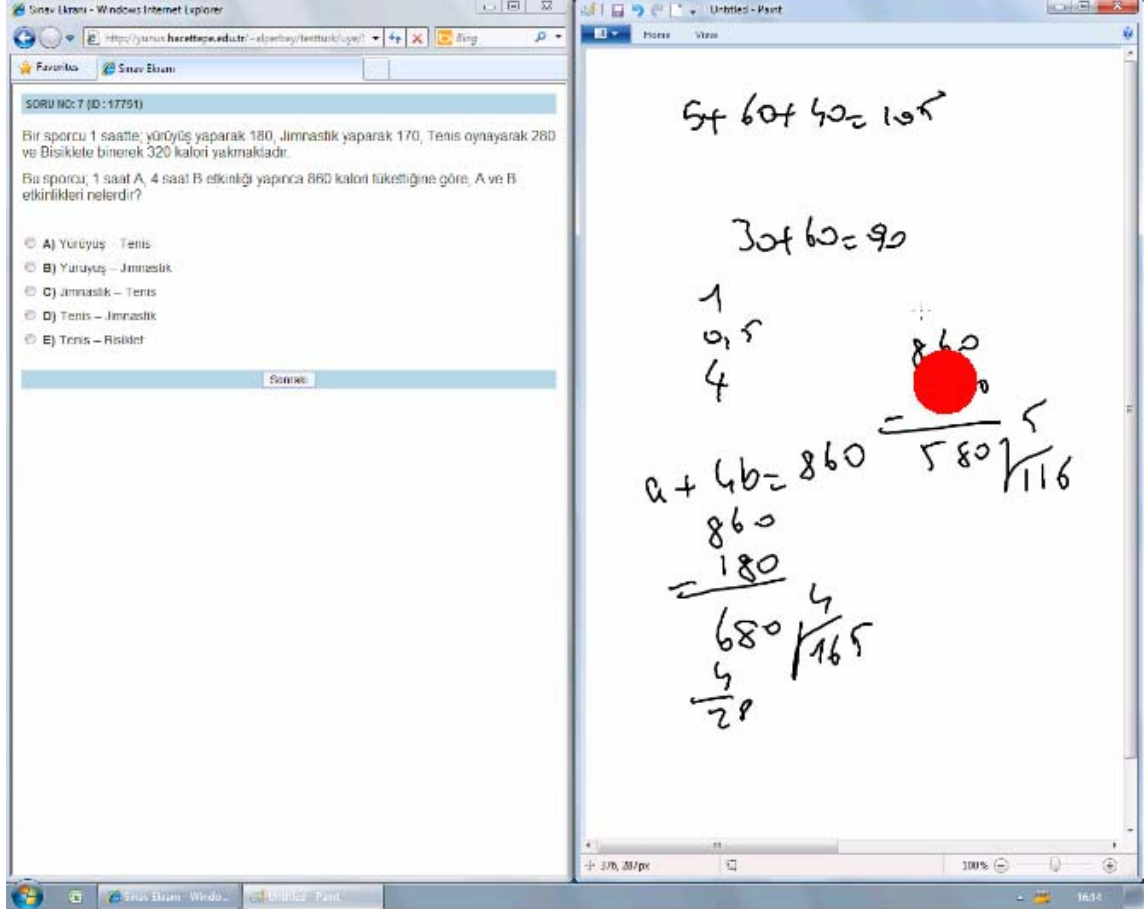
Sınav Ekranı - Windows Internet Explorer

http://yunus.hacettepe.edu.tr/~alperbay/testturk/uye/?

Bing

Favorites

Sınav Ekranı

SORU NO: 7 (ID : 17751)

Bir sporcu 1 saatte; yürüyüş yaparak 180, Jimnastik yaparak 170, Tenis oynayarak 280 ve Bisiklete binerek 320 kalori yakmaktadır.

Bu sporcu; 1 saat A, 4 saat B etkinliği yapınca 860 kalori tükettiğine göre, A ve B etkinlikleri nelerdir?

A) Yürüyüş – Tenis

B) Yürüyüş – Jimnastik

C) Jimnastik – Tenis

D) Tenis – Jimnastik

E) Tenis – Bisiklet

Sonraki

Untitled - Paint

Home

View

$5+60+40=105$

$30+60=90$

1

0,5

4

860

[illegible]0

$-$

580

5

116

$a+4b=860$

860

$-180$

680

4

165

4

28

376, 287px

100%

Sınav Ekranı - Windo...

Untitled - Paint

16:14